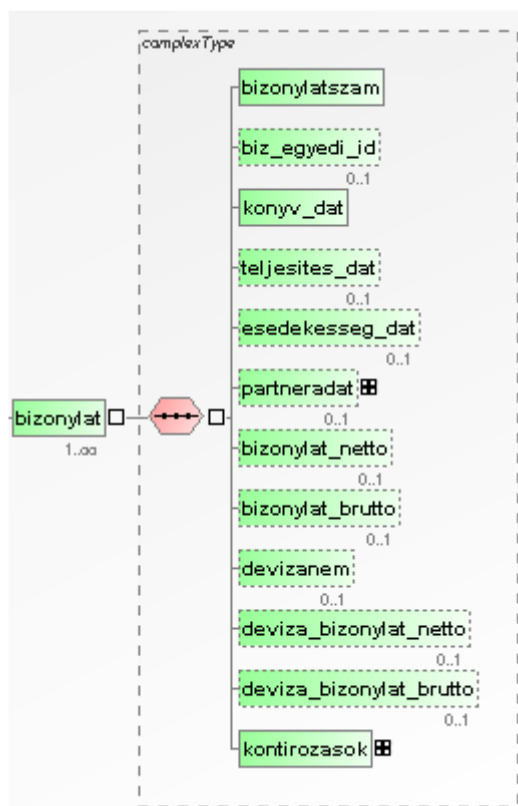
complexType

bizonylat
1..∞

bizonylatszam

biz_egyedi_id
0..1

konyv_dat

teljesites_dat
0..1

esedekesseg_dat
0..1

partneradat
0..1

bizonylat_netto
0..1

bizonylat_brutto
0..1

devizanem
0..1

deviza_bizonylat_netto
0..1

deviza_bizonylat_brutto
0..1

kontirozasok